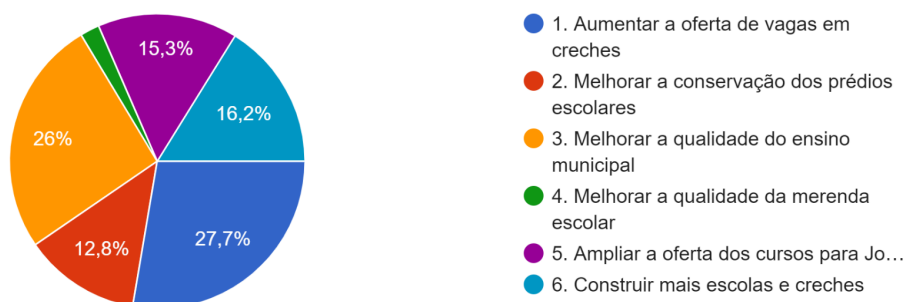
15,3%

16,2%

26%

27,7%

12,8%

1. Aumentar a oferta de vagas em creches

2. Melhorar a conservação dos prédios escolares

3. Melhorar a qualidade do ensino municipal

4. Melhorar a qualidade da merenda escolar

5. Ampliar a oferta dos cursos para Jo…

6. Construir mais escolas e creches